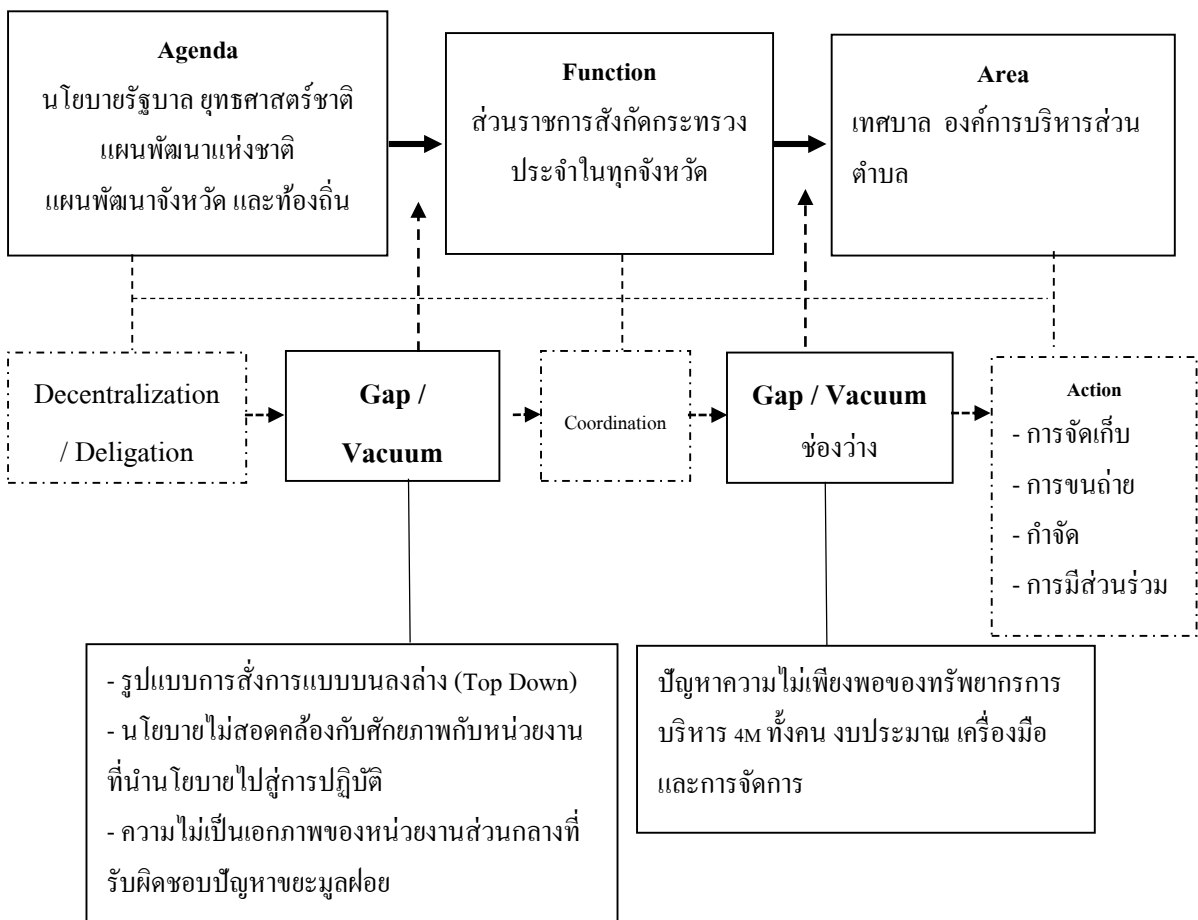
Agenda
นโยบายรัฐบาล ยุทธศาสตร์ชาติ
แผนพัฒนาแห่งชาติ
แผนพัฒนาจังหวัด และท้องถิ่น

Function
ส่วนราชการสังกัดกระทรวง ประจำในทุกจังหวัด

Area
เทศบาล องค์การบริหารส่วนตำบล

Decentralization / Deligation

Gap / Vacuum

Coordination

Gap / Vacuum
ช่องว่าง

Action
- การจัดเก็บ
- การขนถ่าย
- กำจัด
- การมีส่วนร่วม

- รูปแบบการสั่งการแบบบนลงล่าง (Top Down)
- นโยบายไม่สอดคล้องกับศักยภาพกับหน่วยงานที่นำนโยบายไปสู่การปฏิบัติ
- ความไม่เป็นเอกภาพของหน่วยงานส่วนกลางที่รับผิดชอบปัญหาขยะมูลฝอย

ปัญหาความไม่เพียงพอของทรัพยากรการบริหาร 4M ทั้งคน งบประมาณ เครื่องมือ และการจัดการ